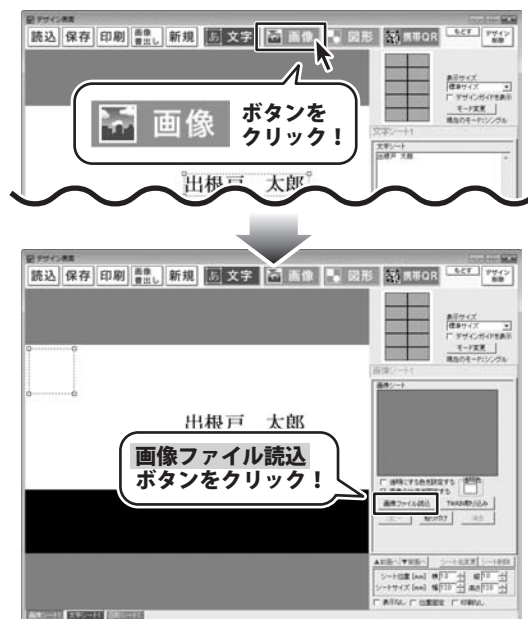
デザイン画面

読込 保存 印刷 画像書出し 新規 あ 文字 画像 図形 携帯QR もどす デザイン削除

表示サイズ
標準サイズ
デザインガイドを表示
モード変更
現在のモード:シングル

画像 ボタンをクリック!

文字シート1
文字シート
出根戸 太郎

出根戸 太郎

デザイン画面

読込 保存 印刷 画像書出し 新規 あ 文字 画像 図形 携帯QR もどす デザイン削除

表示サイズ
標準サイズ
デザインガイドを表示
モード変更
現在のモード:シングル

画像シート1
画像シート

出根戸 太郎

画像ファイル読込
ボタンをクリック!

画像ファイル読込 TWAIN読み込み

シート位置(mm)
シートサイズ(mm)

画像シート1 文字シート1